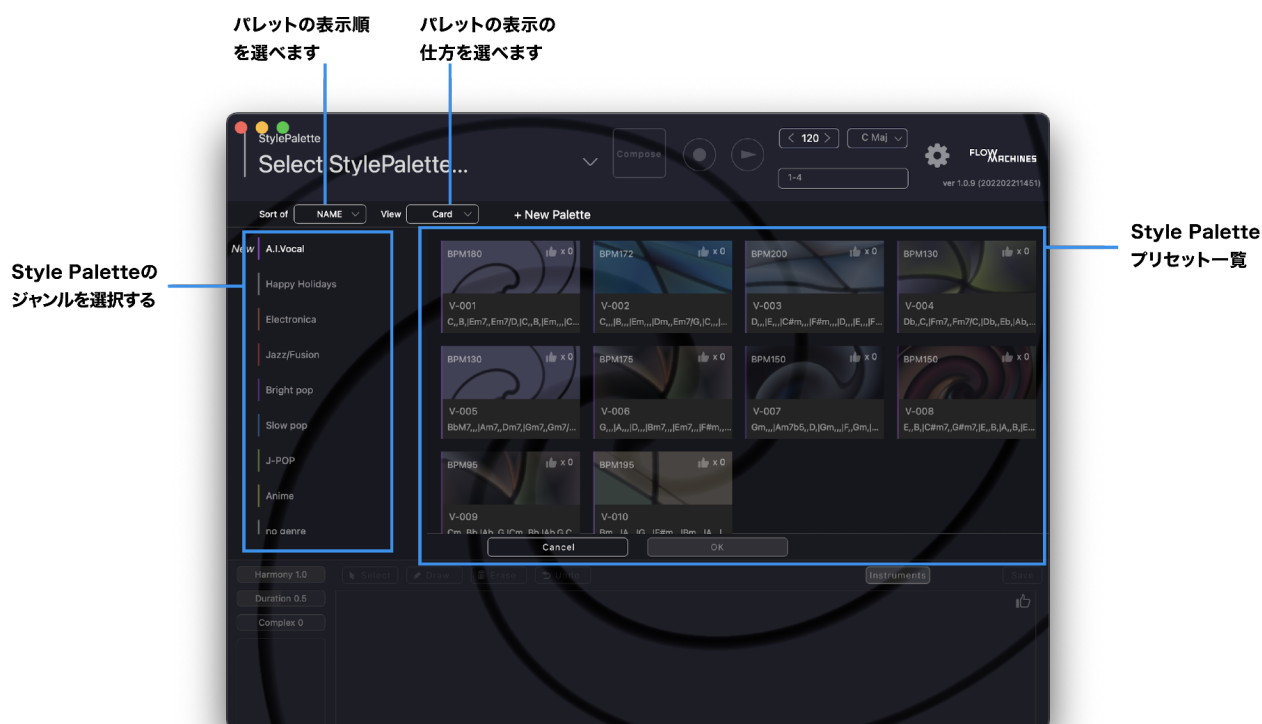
パレットの表示順
を選べます

パレットの表示の
仕方を選べます

Style Paletteの
ジャンルを選択する

Style Palette
プリセット一覧

StylePalette
Select StylePalette...

Compose

< 120 >
C Maj
1-4

FLOW MACHINES
ver 1.0.9 (202202211451)

Sort of NAME
View Card
+ New Palette

New
A.I.Vocal
Happy Holidays
Electronica
Jazz/Fusion
Bright pop
Slow pop
J-POP
Anime
no genre

BPM180 x 0
V-001
C,,,B,|Em7,,Em7/D,|C,,B,|Em,,,|C...

BPM172 x 0
V-002
C,,,|B,,,|Em,,,|Dm,,Em7/G,|C,,,|...

BPM200 x 0
V-003
D,,,|E,,,|C#m,,,|F#m,,,|D,,,|E,,,|F...

BPM130 x 0
V-004
Db,,C,|Fm7,,Fm7/C,|Db,,Eb,|Ab,...

BPM130 x 0
V-005
BbM7,,,|Am7,,Dm7,|Gm7,,Gm7/...

BPM175 x 0
V-006
G,,,|A,,,|D,,,|Bm7,,,|Em7,,,|F#m,,...

BPM150 x 0
V-007
Gm,,,|Am7b5,,D,|Gm,,,|F,,Gm,|...

BPM150 x 0
V-008
E,,B,|C#m7,,G#m7,|E,,B,|A,,B,|E...

BPM95 x 0
V-009
Cm, Bb,|Ab, G,|Cm, Bb,|Ab,G,C...

BPM195 x 0
V-010
Bm, |A, |G, |F#m, |Bm, |A, |...

Cancel
OK

Harmony 1.0
Duration 0.5
Complex 0
Select
Draw
Eraser
Undo
Instruments
Save